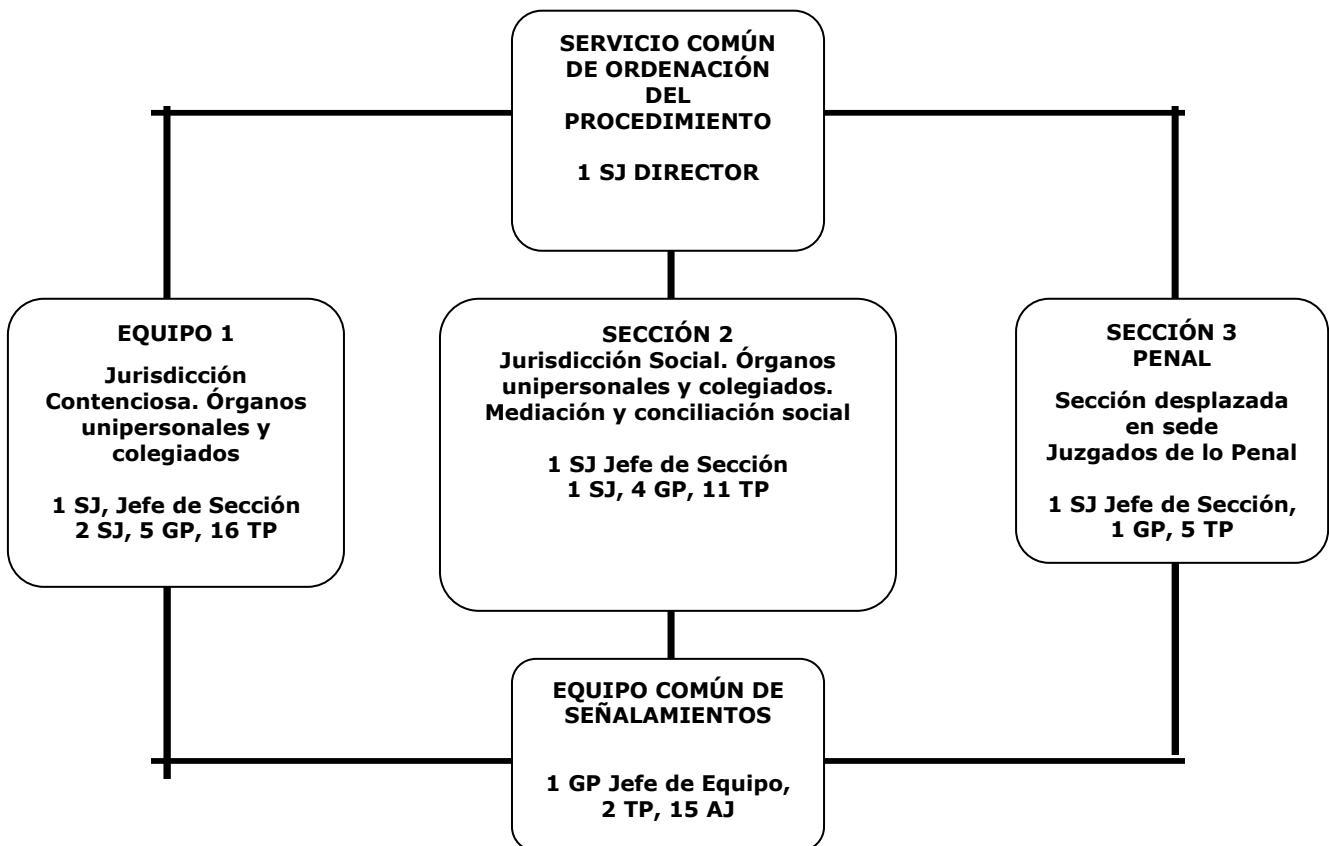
SERVICIO COMÚN DE ORDENACIÓN DEL PROCEDIMIENTO

1 SJ DIRECTOR

EQUIPO 1

Jurisdicción Contenciosa. Órganos unipersonales y colegiados

1 SJ, Jefe de Sección
2 SJ, 5 GP, 16 TP

SECCIÓN 2
Jurisdicción Social. Órganos unipersonales y colegiados. Mediación y conciliación social

1 SJ Jefe de Sección
1 SJ, 4 GP, 11 TP

SECCIÓN 3
PENAL

Sección desplazada en sede Juzgados de lo Penal

1 SJ Jefe de Sección,
1 GP, 5 TP

EQUIPO COMÚN DE SEÑALAMIENTOS

1 GP Jefe de Equipo,
2 TP, 15 AJ